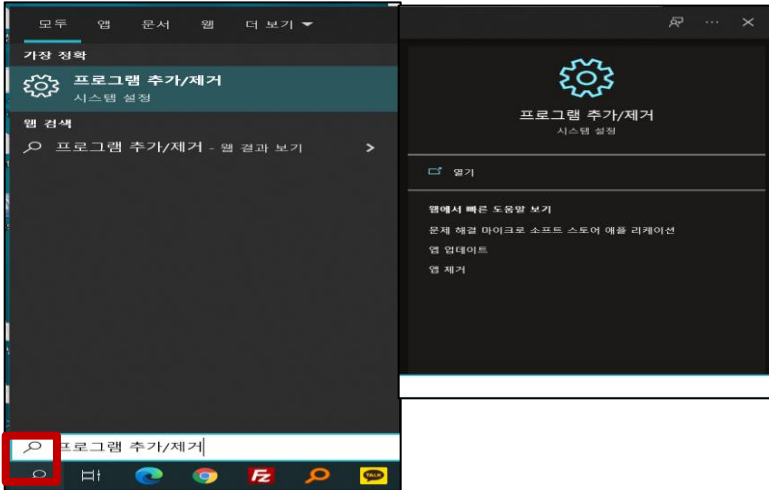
모두 앱 문서 웹 더 보기

가장 정확

프로그램 추가/제거
시스템 설정

웹 검색

프로그램 추가/제거 - 웹 결과 보기

프로그램 추가/제거

프로그램 추가/제거
시스템 설정

열기

웹에서 빠른 도움말 보기

문제 해결 마이크로 소프트 스토어 애플 리케이션

앱 업데이트

앱 제거

TALK